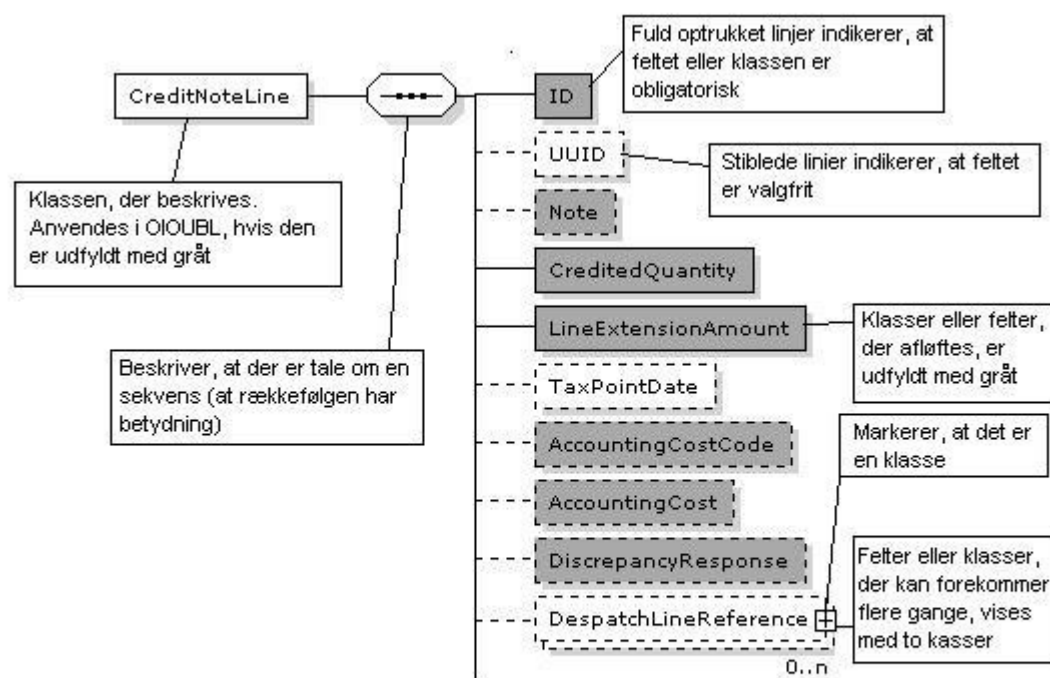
CreditNoteLine

Klassen, der beskrives. Anvendes i OIOUBL, hvis den er udfyldt med gråt

Beskriver, at der er tale om en sekvens (at rækkefølgen har betydning)

ID

Fuld optrukket linjer indikerer, at feltet eller klassen er obligatorisk

UUID

Stiblede linier indikerer, at feltet er valgfrit

Note

CreditedQuantity

LineExtensionAmount

Klasser eller felter, der afløftes, er udfyldt med gråt

TaxPointDate

AccountingCostCode

Markerer, at det er en klasse

AccountingCost

DiscrepancyResponse

DespatchLineReference

Felter eller klasser, der kan forekommer flere gange, vises med to kasser

0..n